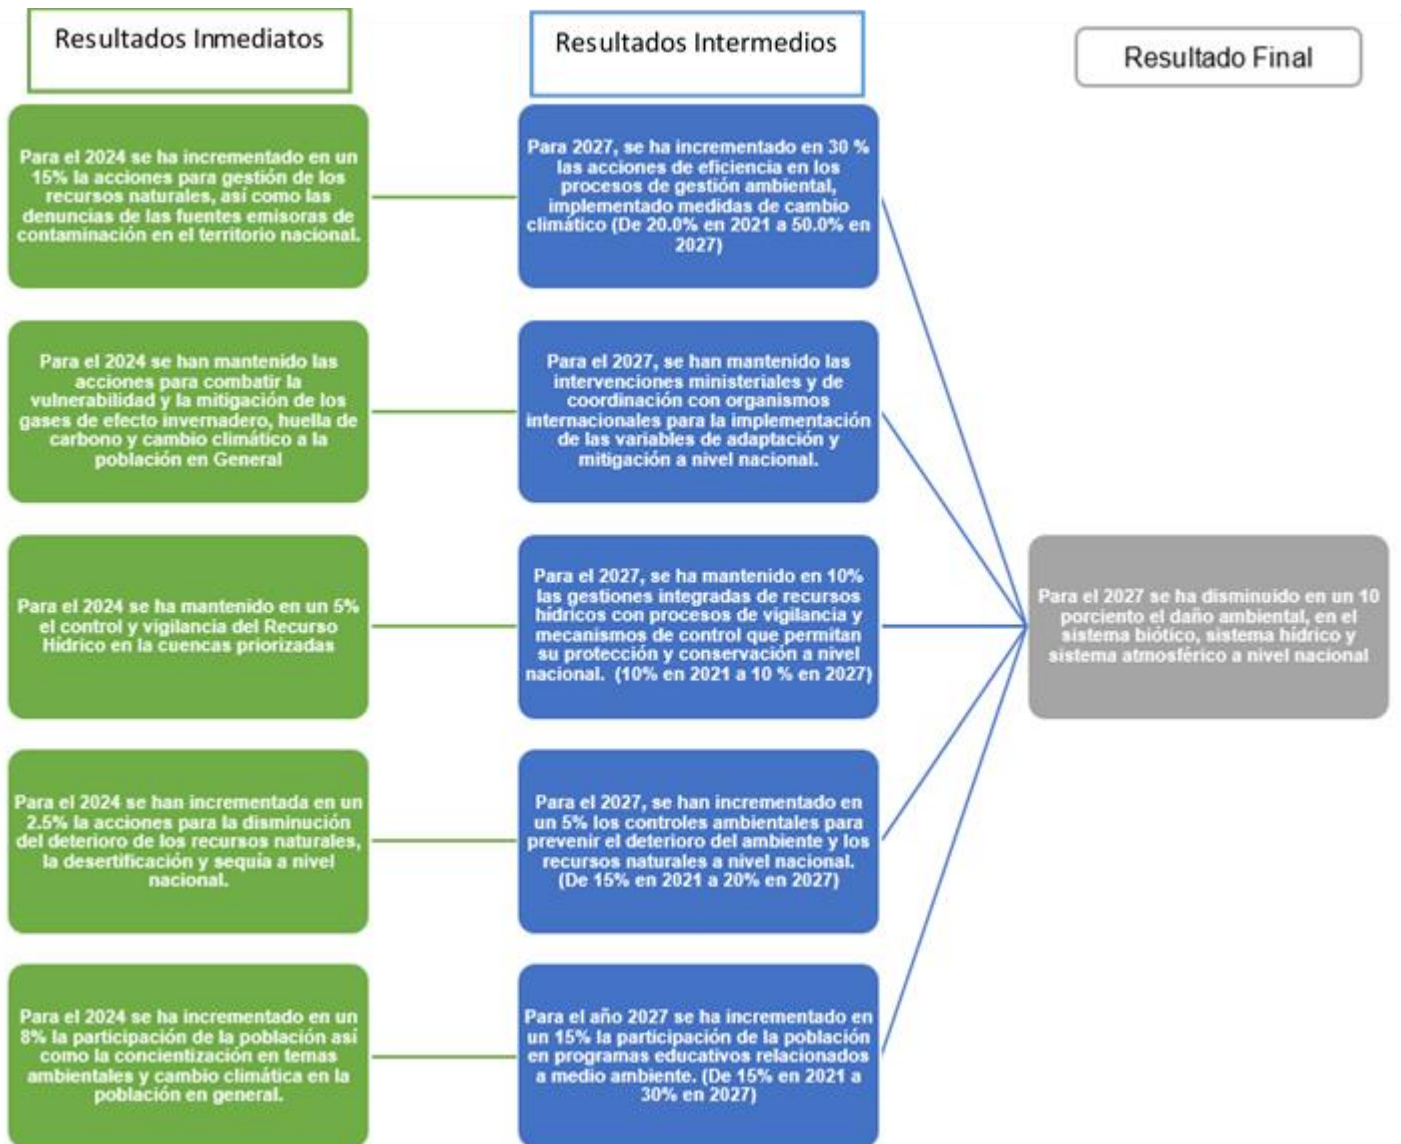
Resultados Inmediatos

Resultados Intermedios

Resultado Final

Para el 2024 se ha incrementado en un 15% la acciones para gestión de los recursos naturales, así como las denuncias de las fuentes emisoras de contaminación en el territorio nacional.

Para 2027, se ha incrementado en 30 % las acciones de eficiencia en los procesos de gestión ambiental, implementado medidas de cambio climático (De 20.0% en 2021 a 50.0% en 2027)

Para el 2024 se han mantenido las acciones para combatir la vulnerabilidad y la mitigación de los gases de efecto invernadero, huella de carbono y cambio climático a la población en General

Para el 2027, se han mantenido las intervenciones ministeriales y de coordinación con organismos internacionales para la implementación de las variables de adaptación y mitigación a nivel nacional.

Para el 2024 se ha mantenido en un 5% el control y vigilancia del Recurso Hídrico en la cuencas priorizadas

Para el 2027, se ha mantenido en 10% las gestiones integradas de recursos hídricos con procesos de vigilancia y mecanismos de control que permitan su protección y conservación a nivel nacional. (10% en 2021 a 10 % en 2027)

Para el 2027 se ha disminuido en un 10 porciento el daño ambiental, en el sistema biótico, sistema hídrico y sistema atmosférico a nivel nacional

Para el 2024 se han incrementada en un 2.5% la acciones para la disminución del deterioro de los recursos naturales, la desertificación y sequía a nivel nacional.

Para el 2027, se han incrementado en un 5% los controles ambientales para prevenir el deterioro del ambiente y los recursos naturales a nivel nacional. (De 15% en 2021 a 20% en 2027)

Para el 2024 se ha incrementado en un 8% la participación de la población así como la concientización en temas ambientales y cambio climática en la población en general.

Para el año 2027 se ha incrementado en un 15% la participación de la población en programas educativos relacionados a medio ambiente. (De 15% en 2021 a 30% en 2027)